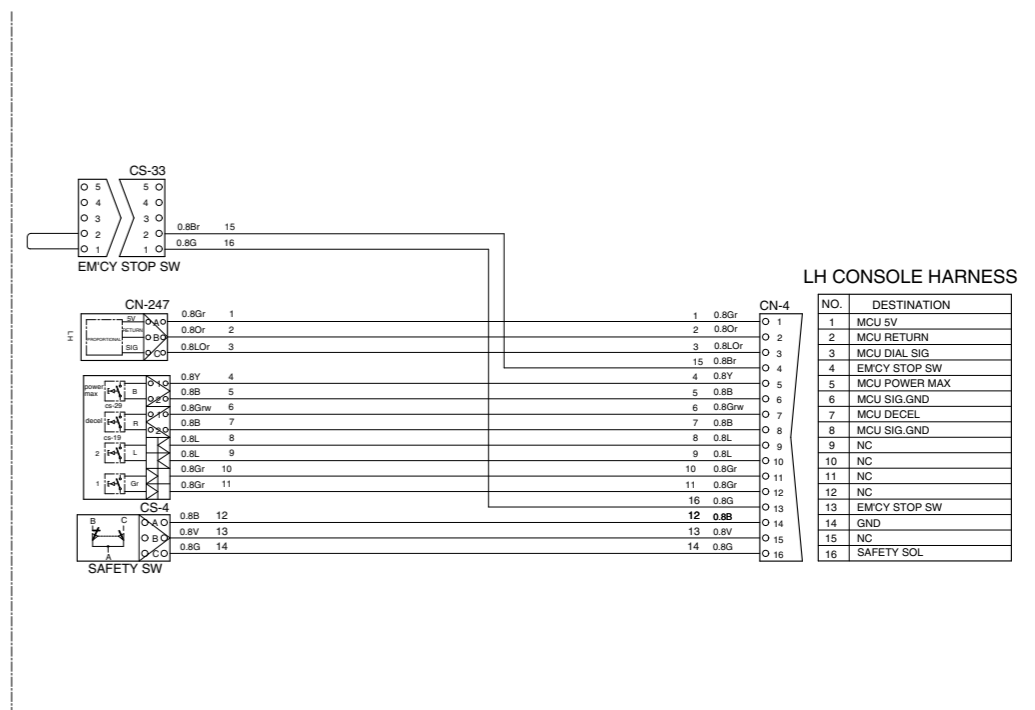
CS-33

O 5
O 4
O 3
O 2
O 1

5 O
4 O
3 O
2 O
1 O

0.8Br 15
0.8G 16

EM'CY STOP SW

CN-247

LH

PROPORTIONAL

5V
RETURN
SIG

A
B
C

0.8Gr 1
0.8Or 2
0.8LOr 3

power max
B
cs-29
decel
R
cs-19
2
L
1
Gr

1
2
1
2

0.8Y 4
0.8B 5
0.8Grw 6
0.8B 7
0.8L 8
0.8L 9
0.8Gr 10
0.8Gr 11

CS-4

B
C
A

SAFETY SW

A
B
C

0.8B 12
0.8V 13
0.8G 14

1 0.8Gr
2 0.8Or
3 0.8LOr
15 0.8Br
4 0.8Y
5 0.8B
6 0.8Grw
7 0.8B
8 0.8L
9 0.8L
10 0.8Gr
11 0.8Gr
16 0.8G
12 0.8B
13 0.8V
14 0.8G

CN-4

O 1
O 2
O 3
O 4
O 5
O 6
O 7
O 8
O 9
O 10
O 11
O 12
O 13
O 14
O 15
O 16

LH CONSOLE HARNESS

| NO. | DESTINATION |
|---|---|
| 1 | MCU 5V |
| 2 | MCU RETURN |
| 3 | MCU DIAL SIG |
| 4 | EM'CY STOP SW |
| 5 | MCU POWER MAX |
| 6 | MCU SIG.GND |
| 7 | MCU DECEL |
| 8 | MCU SIG.GND |
| 9 | NC |
| 10 | NC |
| 11 | NC |
| 12 | NC |
| 13 | EM'CY STOP SW |
| 14 | GND |
| 15 | NC |
| 16 | SAFETY SOL |